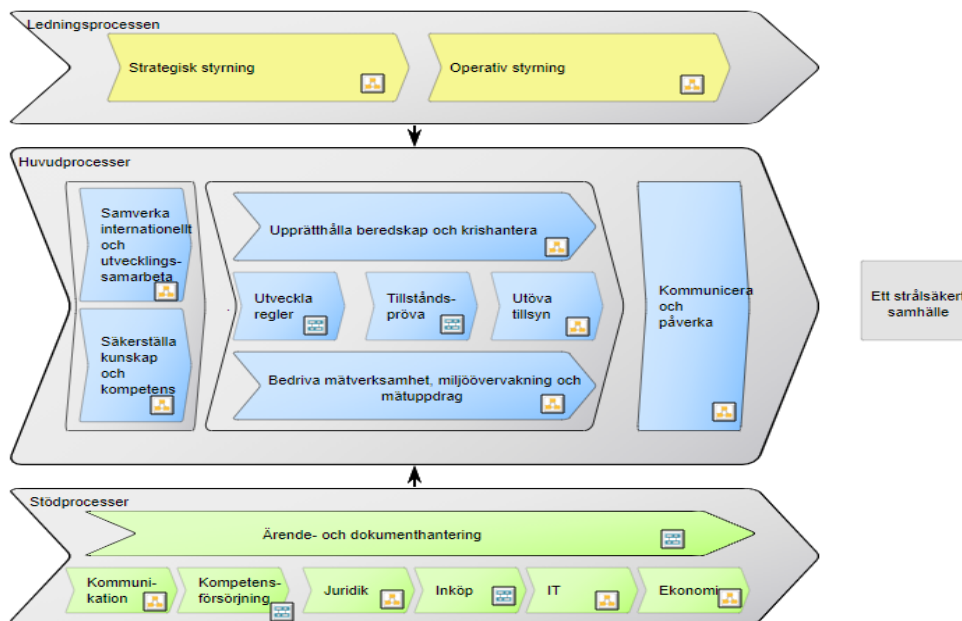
Ledningsprocessen

Strategisk styrning

Operativ styrning

Huvudprocesser

Samverka internationellt och utvecklingssamarbeta

Säkerställa kunskap och kompetens

Upprätthålla beredskap och krishantera

Utveckla regler

Tillståndspröva

Utöva tillsyn

Bedriva mätverksamhet, miljöövervakning och mätuppdrag

Kommunicera och påverka

Ett strålsäkert samhälle

Stödprocesser

Ärende- och dokumenthantering

Kommunikation

Kompetensförsörjning

Juridik

Inköp

IT

Ekonomi